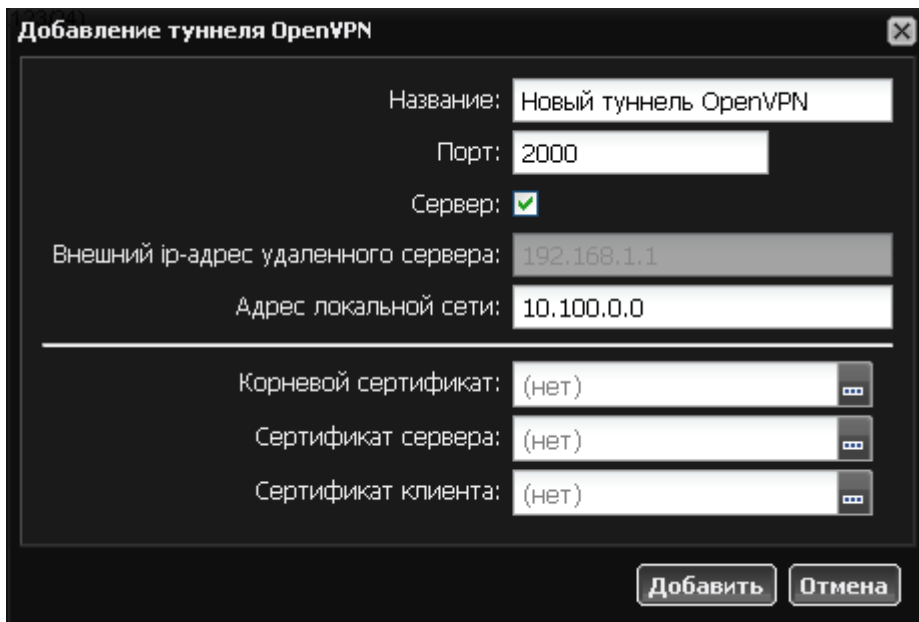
Добавление туннеля OpenVPN

Название: Новый туннель OpenVPN

Порт: 2000

Сервер:

Внешний ip-адрес удаленного сервера: 192.168.1.1

Адрес локальной сети: 10.100.0.0

Корневой сертификат: (нет)

Сертификат сервера: (нет)

Сертификат клиента: (нет)

Добавить Отмена